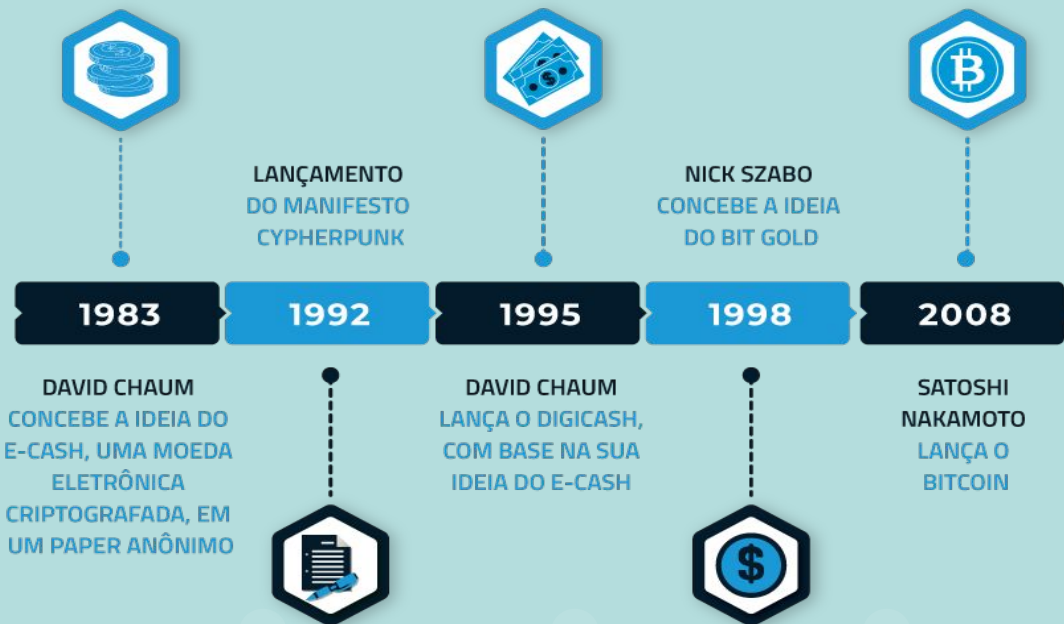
LANÇAMENTO DO MANIFESTO CYPHERPUNK

NICK SZABO CONCEBE A IDEIA DO BIT GOLD

1983

1992

1995

1998

2008

DAVID CHAUM CONCEBE A IDEIA DO E-CASH, UMA MOEDA ELETRÔNICA CRIPTOGRAFADA, EM UM PAPER ANÔNIMO

DAVID CHAUM LANÇA O DIGICASH, COM BASE NA SUA IDEIA DO E-CASH

SATOSHI NAKAMOTO LANÇA O BITCOIN